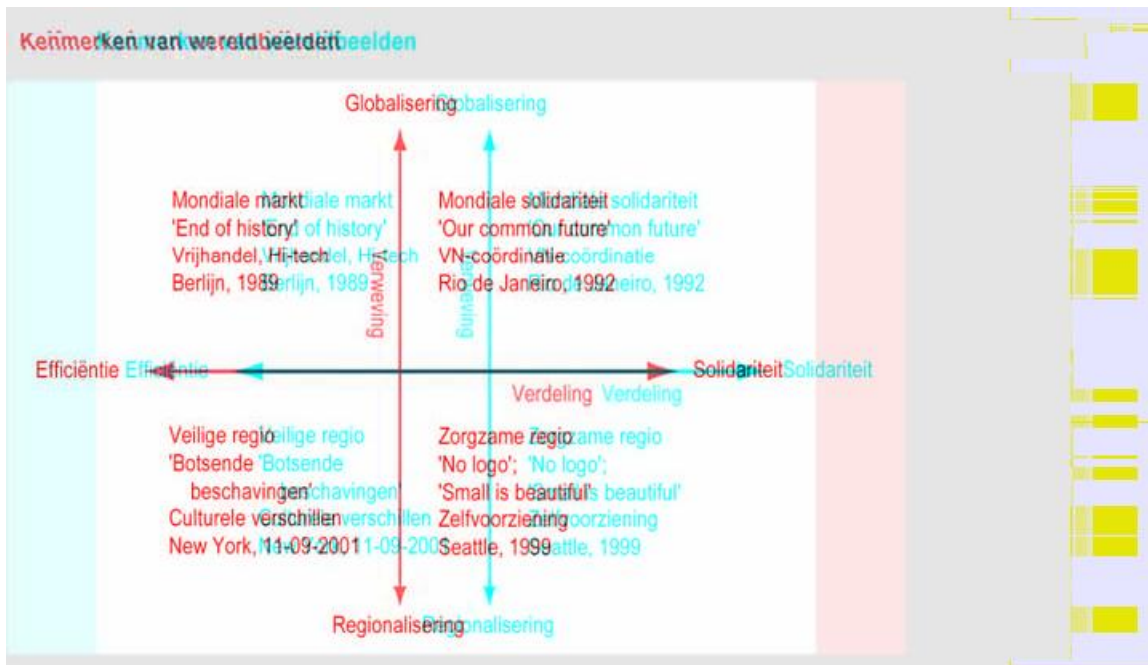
Kenmerken van wereldbeelden

Globalisering

Mondiale markt
'End of history'
Vrijhandel, Hi-tech
Berlijn, 1989

Mondiale solidariteit
'Our common future'
VN-coördinatie
Rio de Janeiro, 1992

Verweving

Efficiëntie

Solidariteit

Verdeling

Veilige regio
'Botsende beschavingen'
Culturele verschillen
New York, 11-09-2001

Zorgzame regio
'No logo';
'Small is beautiful'
Zelfvoorziening
Seattle, 1999

Regionalisering